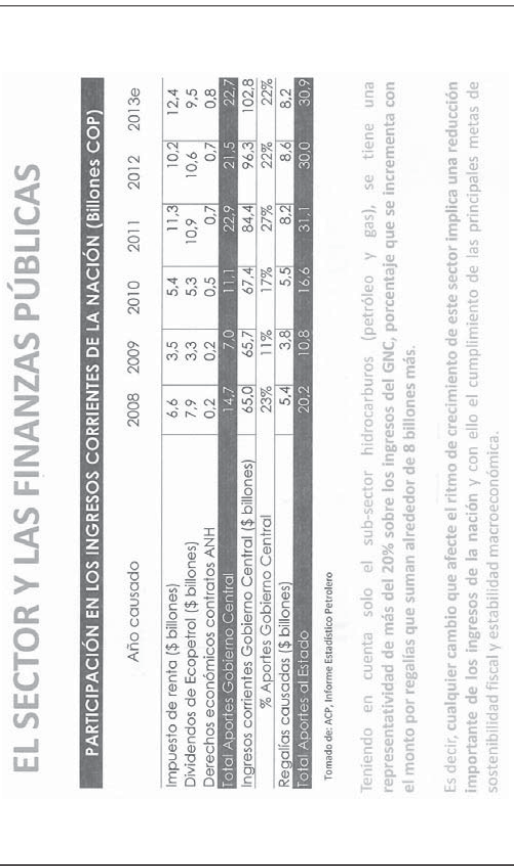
EL SECTOR Y LAS FINANZAS PÚBLICAS

PARTICIPACIÓN EN LOS INGRESOS CORRIENTES DE LA NACIÓN (Billones COP)

| Año causado | 2008 | 2009 | 2010 | 2011 | 2012 | 2013e |
|---|---|---|---|---|---|---|
| Impuesto de renta ($ billones) | 6,6 | 3,5 | 5,4 | 11,3 | 10,2 | 12,4 |
| Dividendos de Ecopetrol ($ billones) | 7,9 | 3,3 | 5,3 | 10,9 | 10,6 | 9,5 |
| Derechos económicos contratos ANH | 0,2 | 0,2 | 0,5 | 0,7 | 0,7 | 0,8 |
| Total Aportes Gobierno Central | 14,7 | 7,0 | 11,1 | 22,9 | 21,5 | 22,7 |
| Ingresos corrientes Gobierno Central ($ billones) | 65,0 | 65,7 | 67,4 | 84,4 | 96,3 | 102,8 |
| % Aportes Gobierno Central | 23% | 11% | 17% | 27% | 22% | 22% |
| Regalías causadas ($ billones) | 5,4 | 3,8 | 5,5 | 8,2 | 8,6 | 8,2 |
| Total Aportes al Estado | 20,2 | 10,8 | 16,6 | 31,1 | 30,0 | 30,9 |

Tomado de: ACP, Informe Estadístico Petrolero

Teniendo en cuenta solo el sub-sector hidrocarburos (petróleo y gas), se tiene una representatividad de más del 20% sobre los ingresos del GNC, porcentaje que se incrementa con el monto por regalías que suman alrededor de 8 billones más.

Es decir, cualquier cambio que afecte el ritmo de crecimiento de este sector implica una reducción importante de los ingresos de la nación y con ello el cumplimiento de las principales metas de sostenibilidad fiscal y estabilidad macroeconómica.